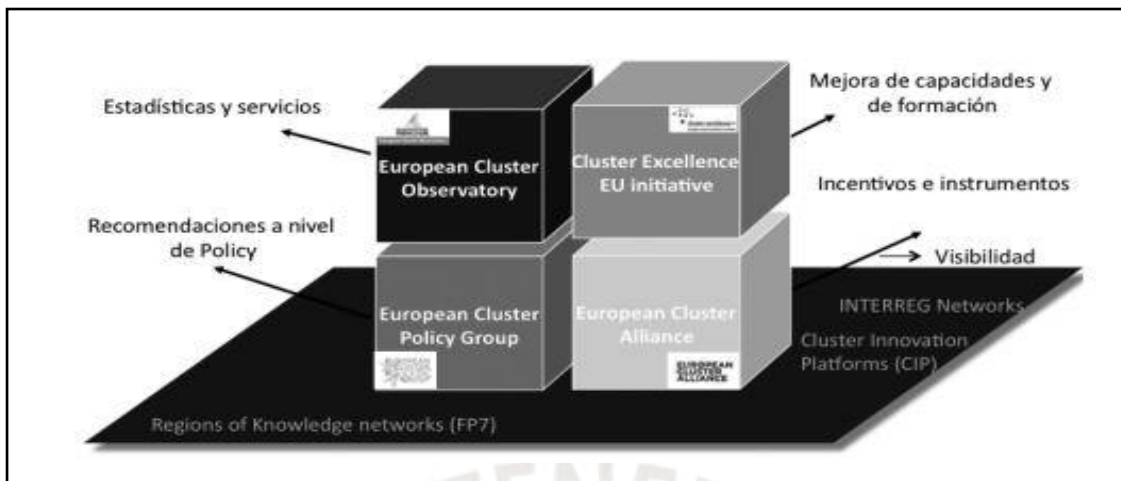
Estadísticas y servicios

European Cluster Observatory

Cluster Excellence EU initiative

Mejora de capacidades y de formación

Incentivos e instrumentos

Recomendaciones a nivel de Policy

Visibilidad

European Cluster Policy Group

European Cluster Alliance

EUROPEAN CLUSTER ALLIANCE

INTERREG Networks

Cluster Innovation Platforms (CIP)

Regions of Knowledge networks (FP7)